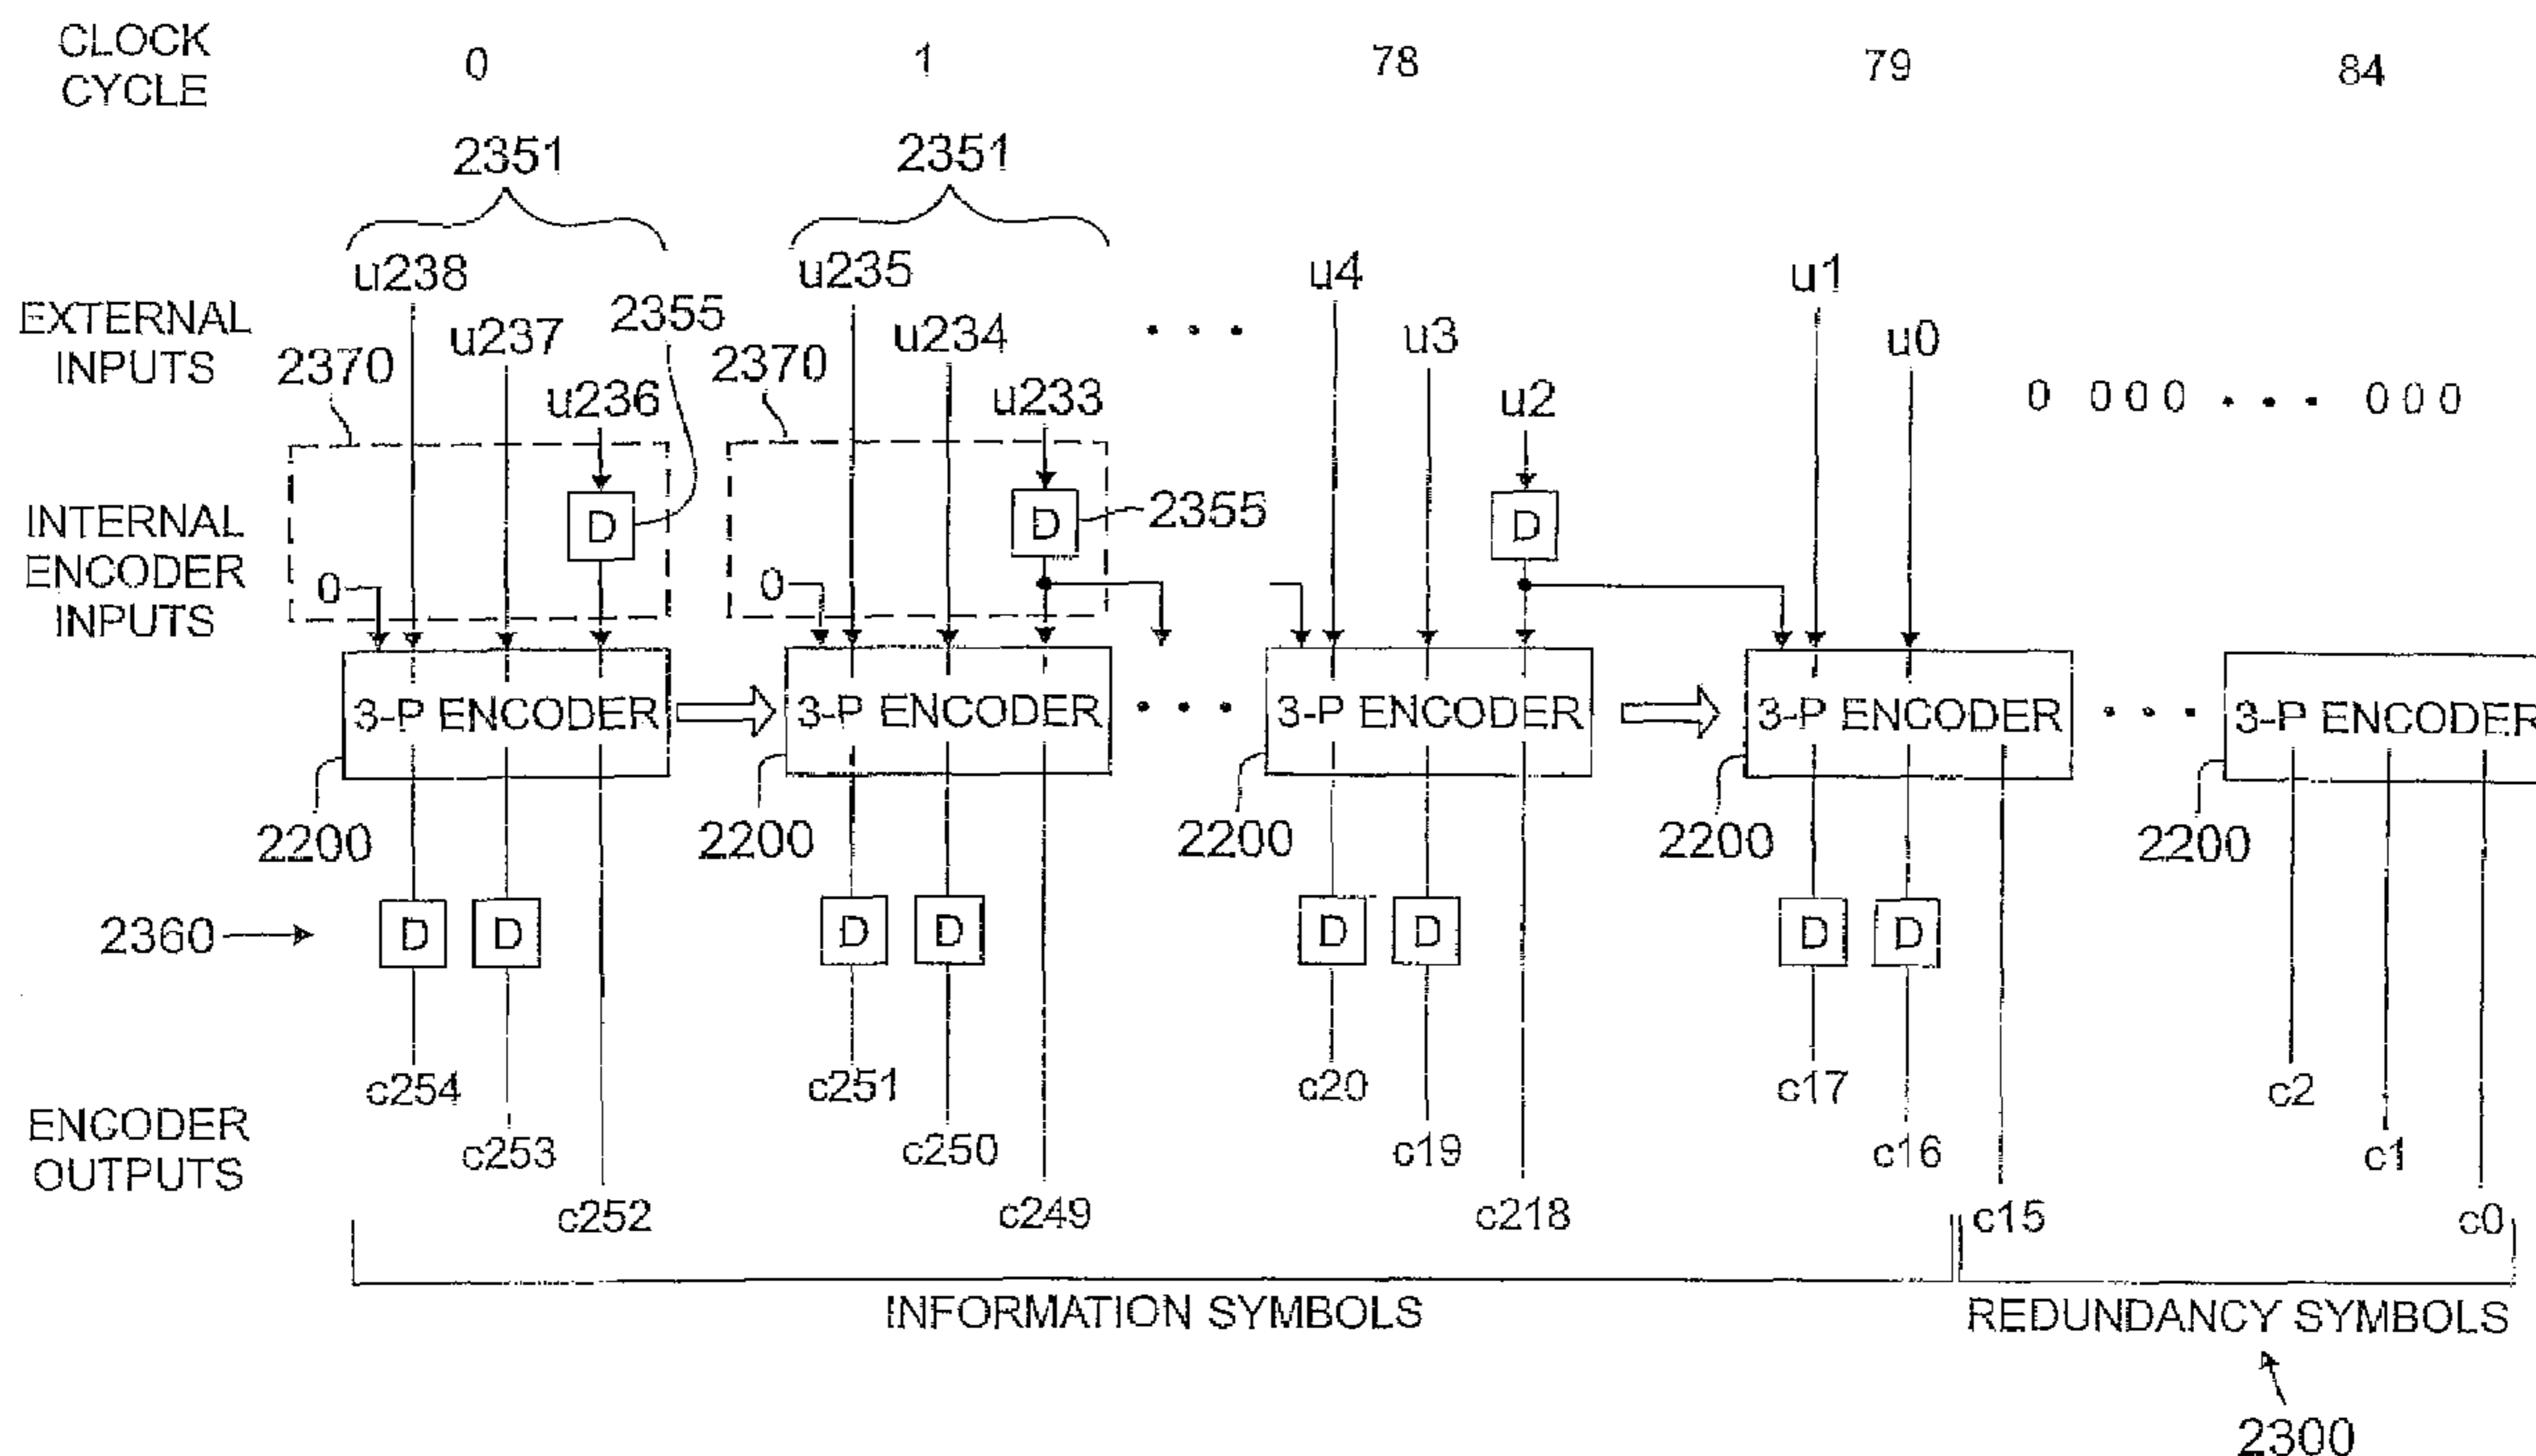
CLOCK CYCLE
0
1
78
79
84

2351
2351

EXTERNAL INPUTS
u238
u237
2355
u236
2370
u235
u234
u233
2370
u4
u3
u2
u1
u0
0 000 . . . 000

INTERNAL ENCODER INPUTS
0
D
0
D
2355
D

3-P ENCODER
3-P ENCODER
3-P ENCODER
3-P ENCODER
3-P ENCODER

2200
2200
2200
2200
2200

2360
D D
D D
D D
D D

ENCODER OUTPUTS
c254
c253
c252
c251
c250
c249
c20
c19
c218
c17
c16
c15
c2
c1
c0

INFORMATION SYMBOLS
REDUNDANCY SYMBOLS
2300